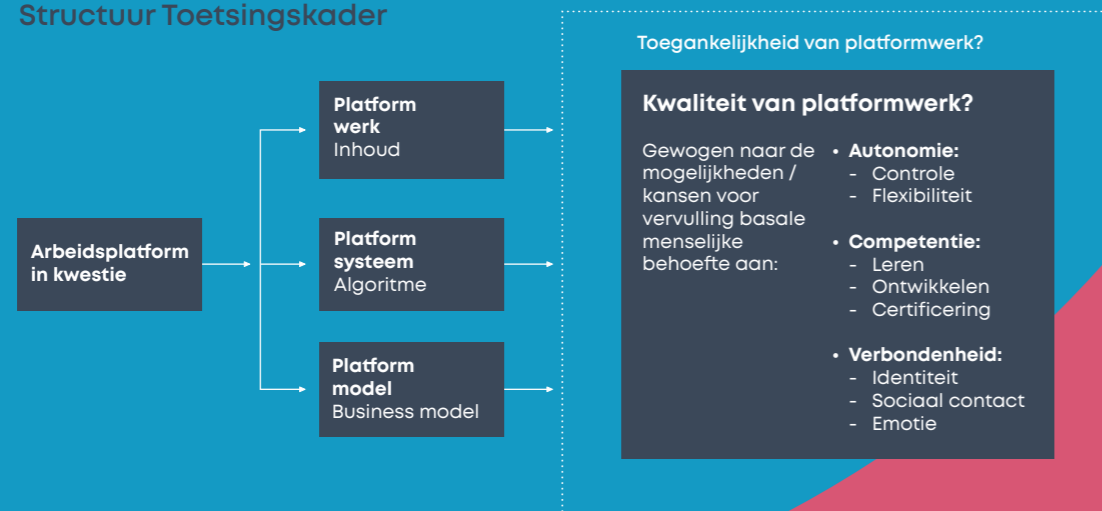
Structuur Toetsingskader

Arbeidsplatform in kwestie

Platform werk
Inhoud

Platform systeem
Algoritme

Platform model
Business model

Toegankelijkheid van platformwerk?

Kwaliteit van platformwerk?

Gewogen naar de mogelijkheden / kansen voor vervulling basale menselijke behoefte aan:

• Autonomie:
- Controle
- Flexibiliteit

• Competentie:
- Leren
- Ontwikkelen
- Certificering

• Verbondenheid:
- Identiteit
- Sociaal contact
- Emotie